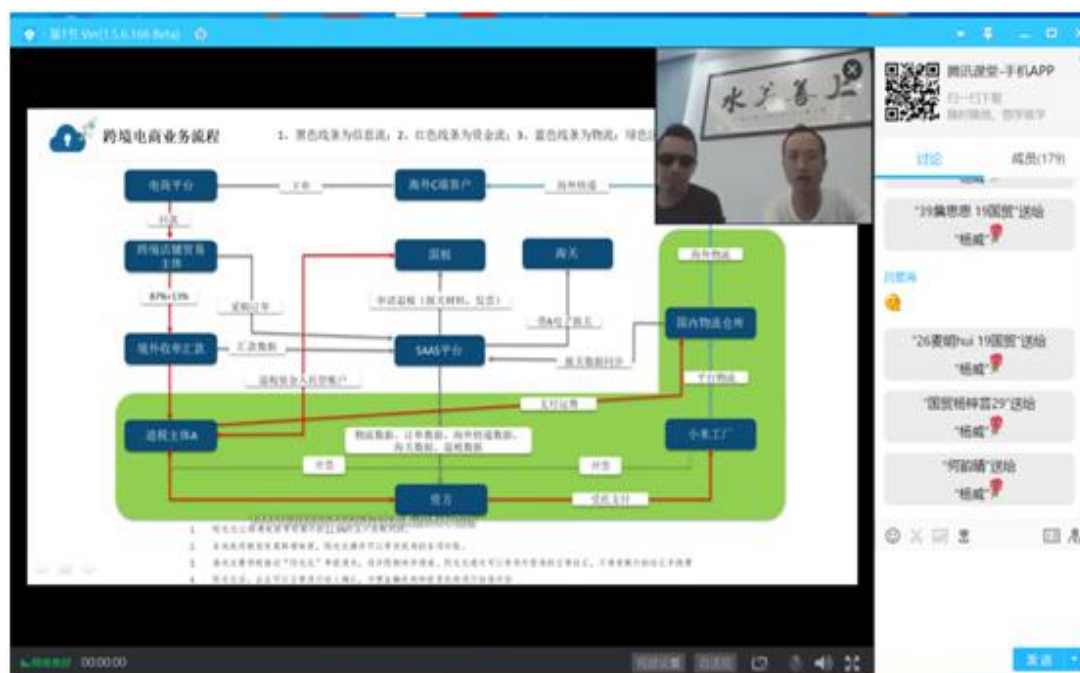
腾讯课堂-手机APP

扫一扫下载

跨境电商业务流程

1、黑色线条为信息流；2、红色线条为资金流；3、蓝色线条为物流；绿色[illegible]

电商平台

下单

海外C端客户

海外物流

付款

跨境店铺实务主体

国税

海关

海外物流

87%+13%

采购订单

申请退税（报关材料、发票）

报关数据

国内物流仓库

境外收单汇款

汇款数据

SAAS平台

报关数据同步

退税资金入托管账户

平台物流

支付运费

退税主体A

物流数据、订单数据、海外物流数据、海关数据、退税数据

小米工厂

开票

开票

货方

货款支付

00:00:00

水天一色

讨论

成员(179)

"39龚思思 19国贸"送给

"杨威"

"26夏晴hui 19国贸"送给

"杨威"

"国贸杨梓喜29"送给

"杨威"

"何韵晴"送给

"杨威"

发送